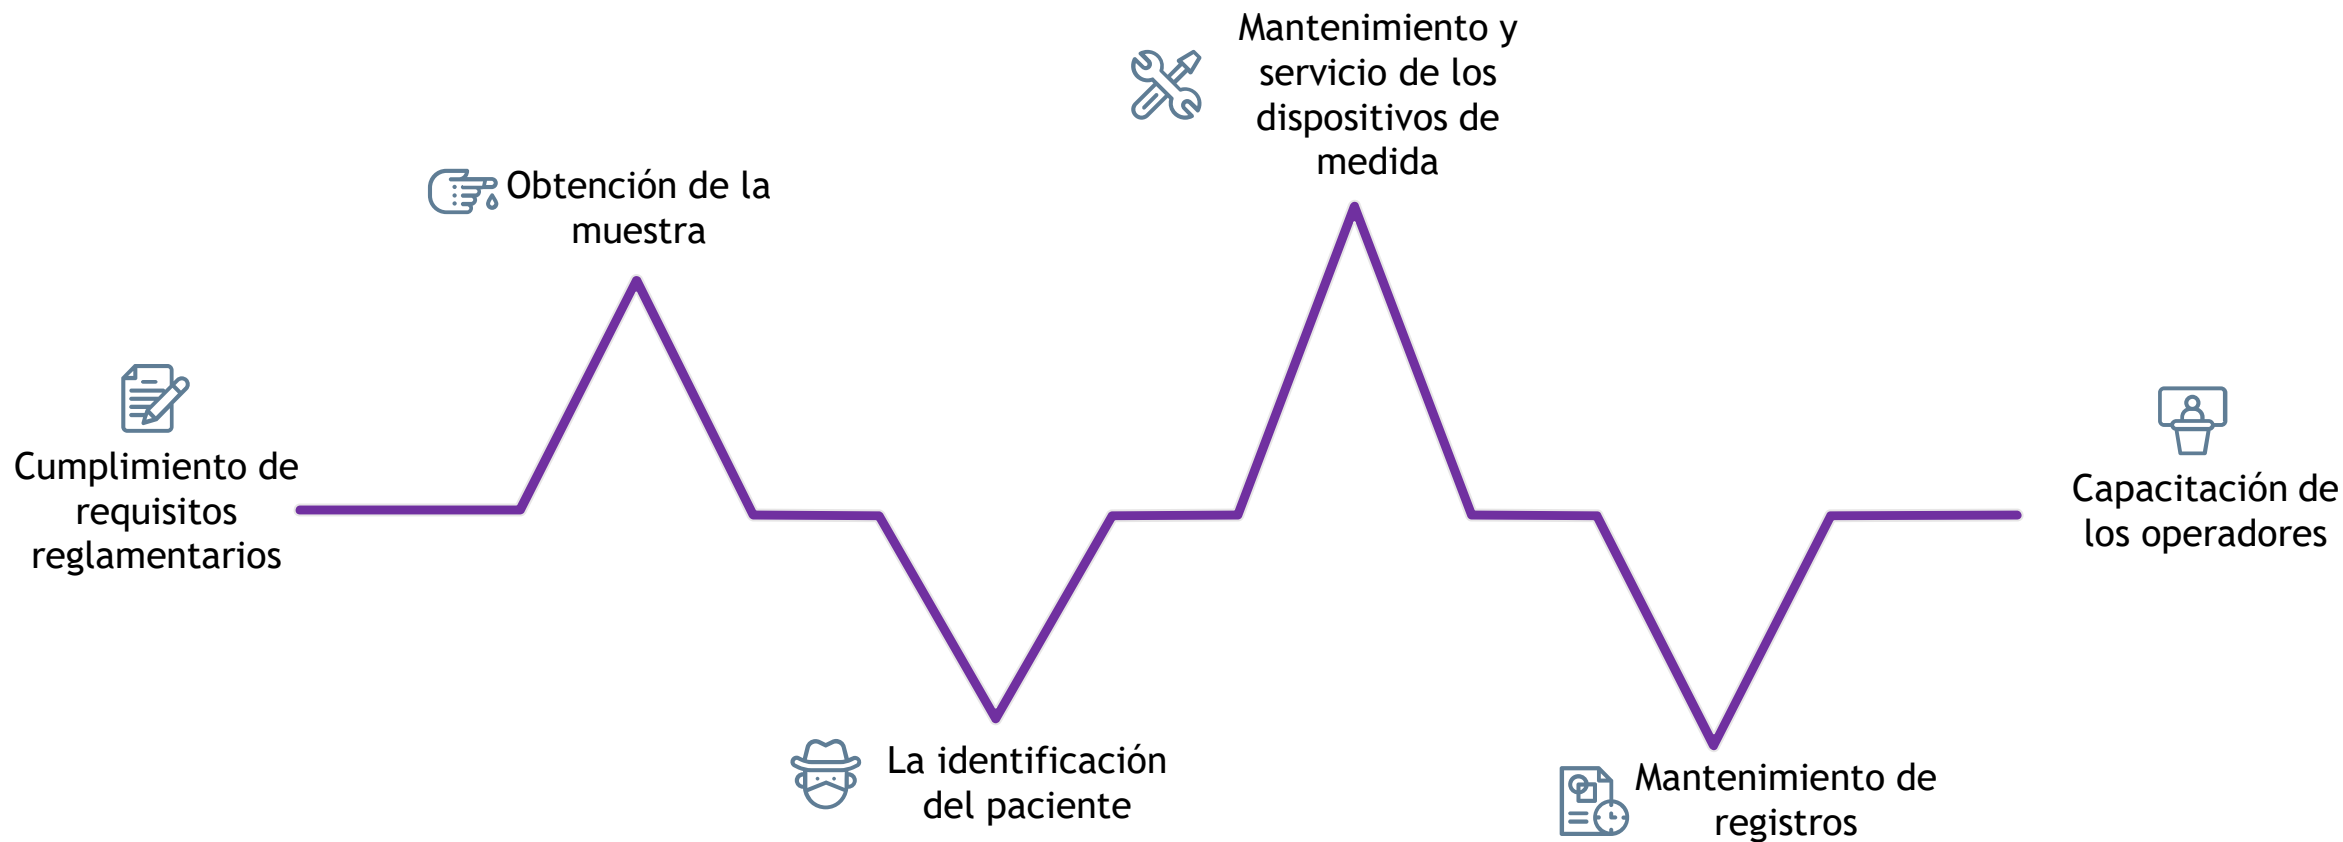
Cumplimiento de requisitos reglamentarios

Obtención de la muestra

La identificación del paciente

Mantenimiento y servicio de los dispositivos de medida

Mantenimiento de registros

Capacitación de los operadores